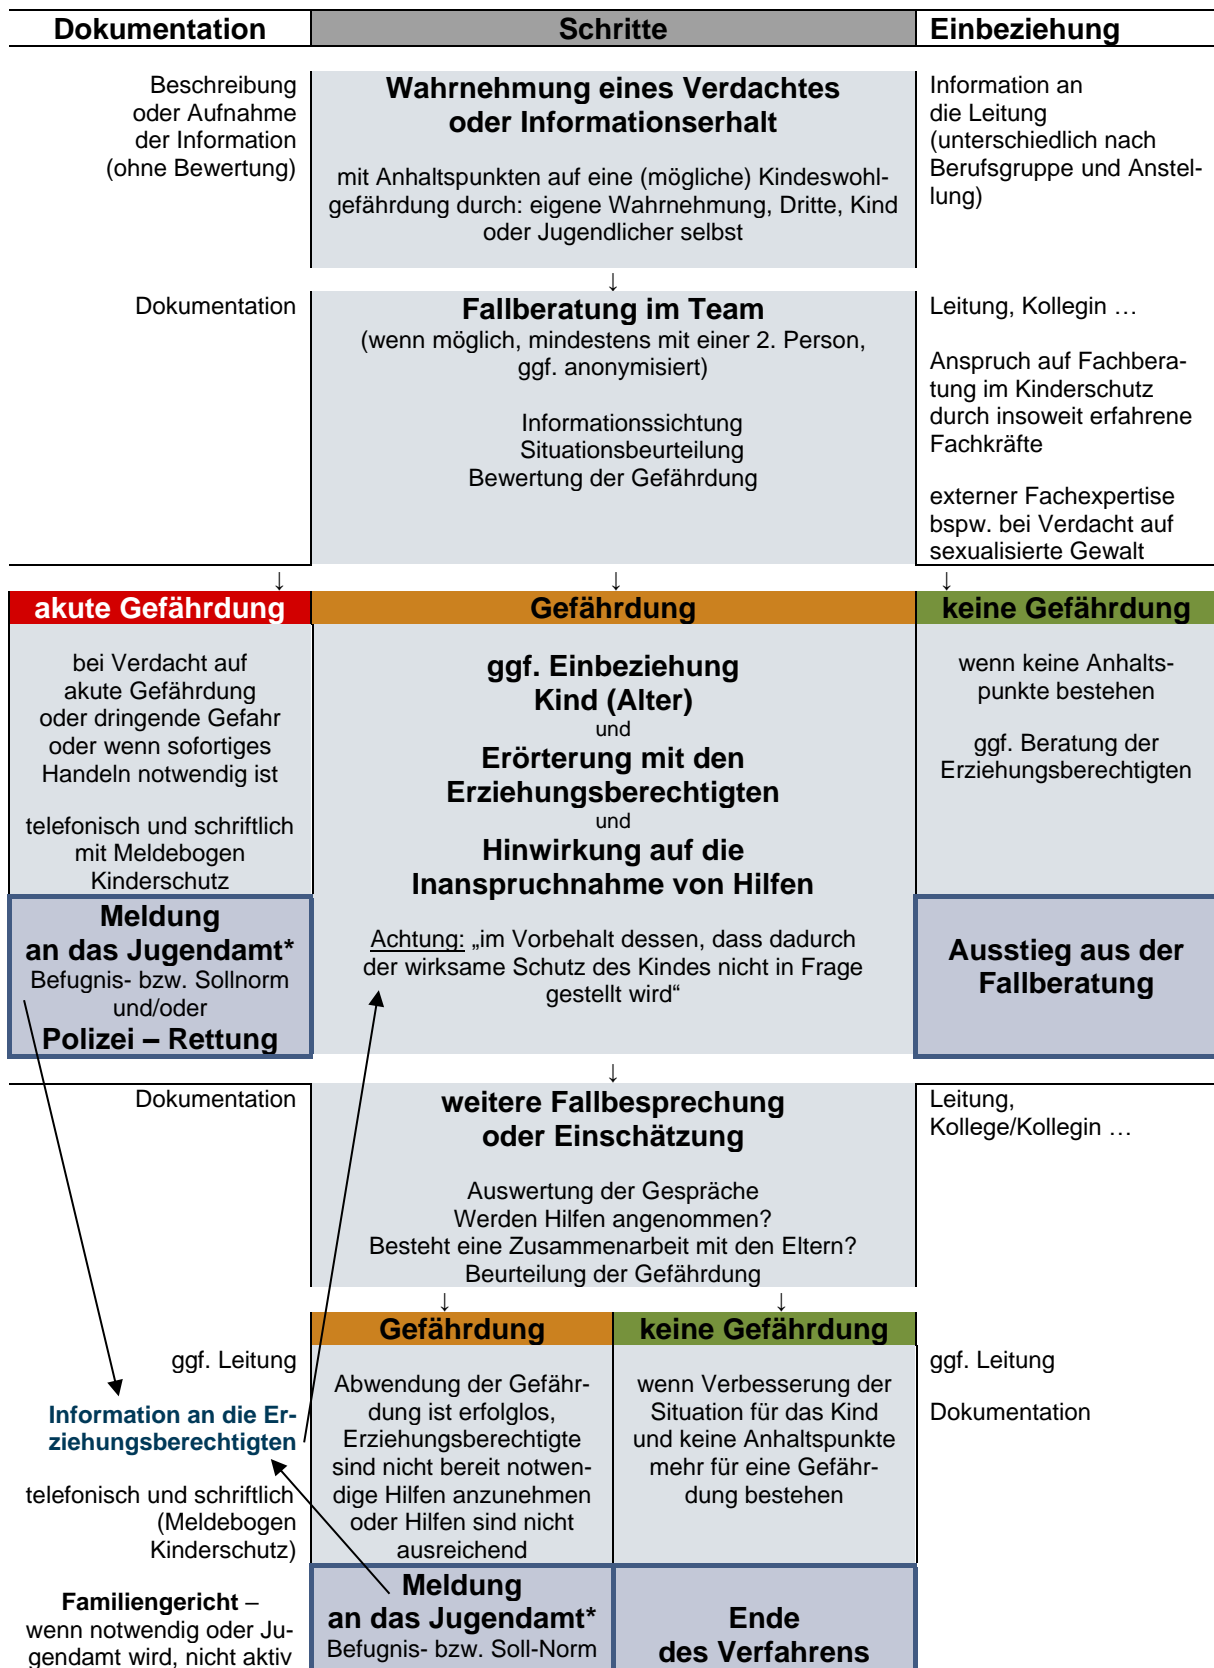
| Dokumentation | Schritte | Einbeziehung |
|---|---|---|

Beschreibung oder Aufnahme der Information (ohne Bewertung)

**Wahrnehmung eines Verdachtes oder Informationserhalt**

mit Anhaltspunkten auf eine (mögliche) Kindeswohlgefährdung durch: eigene Wahrnehmung, Dritte, Kind oder Jugendlicher selbst

Information an die Leitung (unterschiedlich nach Berufsgruppe und Anstellung)

↓

Dokumentation

**Fallberatung im Team**
(wenn möglich, mindestens mit einer 2. Person, ggf. anonymisiert)

Informationssichtung
Situationsbeurteilung
Bewertung der Gefährdung

Leitung, Kollegin …

Anspruch auf Fachberatung im Kinderschutz durch insoweit erfahrene Fachkräfte

externer Fachexpertise bspw. bei Verdacht auf sexualisierte Gewalt

↓ ↓ ↓

**akute Gefährdung**

bei Verdacht auf akute Gefährdung oder dringende Gefahr oder wenn sofortiges Handeln notwendig ist

telefonisch und schriftlich mit Meldebogen Kinderschutz

**Meldung an das Jugendamt***
Befugnis- bzw. Sollnorm
und/oder
**Polizei – Rettung**

**Gefährdung**

**ggf. Einbeziehung Kind (Alter)**
und
**Erörterung mit den Erziehungsberechtigten**
und
**Hinwirkung auf die Inanspruchnahme von Hilfen**

Achtung: „im Vorbehalt dessen, dass dadurch der wirksame Schutz des Kindes nicht in Frage gestellt wird“

**keine Gefährdung**

wenn keine Anhaltspunkte bestehen

ggf. Beratung der Erziehungsberechtigten

**Ausstieg aus der Fallberatung**

↓

Dokumentation

**weitere Fallbesprechung oder Einschätzung**

Auswertung der Gespräche
Werden Hilfen angenommen?
Besteht eine Zusammenarbeit mit den Eltern?
Beurteilung der Gefährdung

Leitung, Kollege/Kollegin …

↓ ↓

ggf. Leitung

**Information an die Erziehungsberechtigten**

telefonisch und schriftlich (Meldebogen Kinderschutz)

**Familiengericht** – wenn notwendig oder Jugendamt wird, nicht aktiv

**Gefährdung**

Abwendung der Gefährdung ist erfolglos, Erziehungsberechtigte sind nicht bereit notwendige Hilfen anzunehmen oder Hilfen sind nicht ausreichend

**Meldung an das Jugendamt***
Befugnis- bzw. Soll-Norm

**keine Gefährdung**

wenn Verbesserung der Situation für das Kind und keine Anhaltspunkte mehr für eine Gefährdung bestehen

**Ende des Verfahrens**

ggf. Leitung

Dokumentation